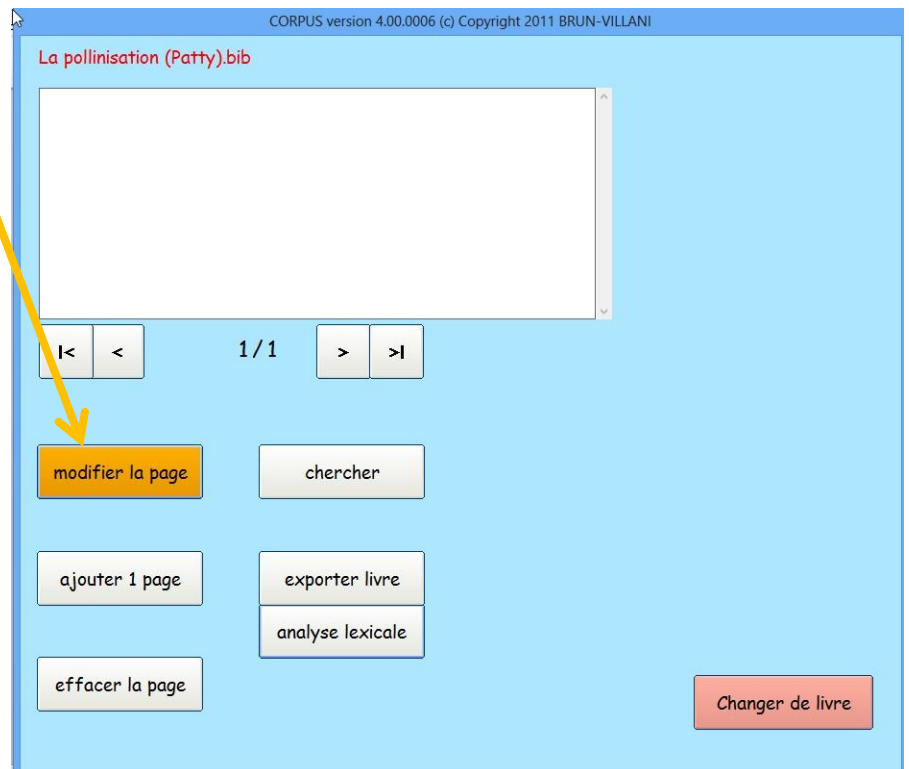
CORPUS version 4.00.0006 (c) Copyright 2011 BRUN-VILLANI

La pollinisation (Patty).bib

|< <

1 / 1

> >|

modifier la page

chercher

ajouter 1 page

exporter livre

analyse lexicale

effacer la page

Changer de livre